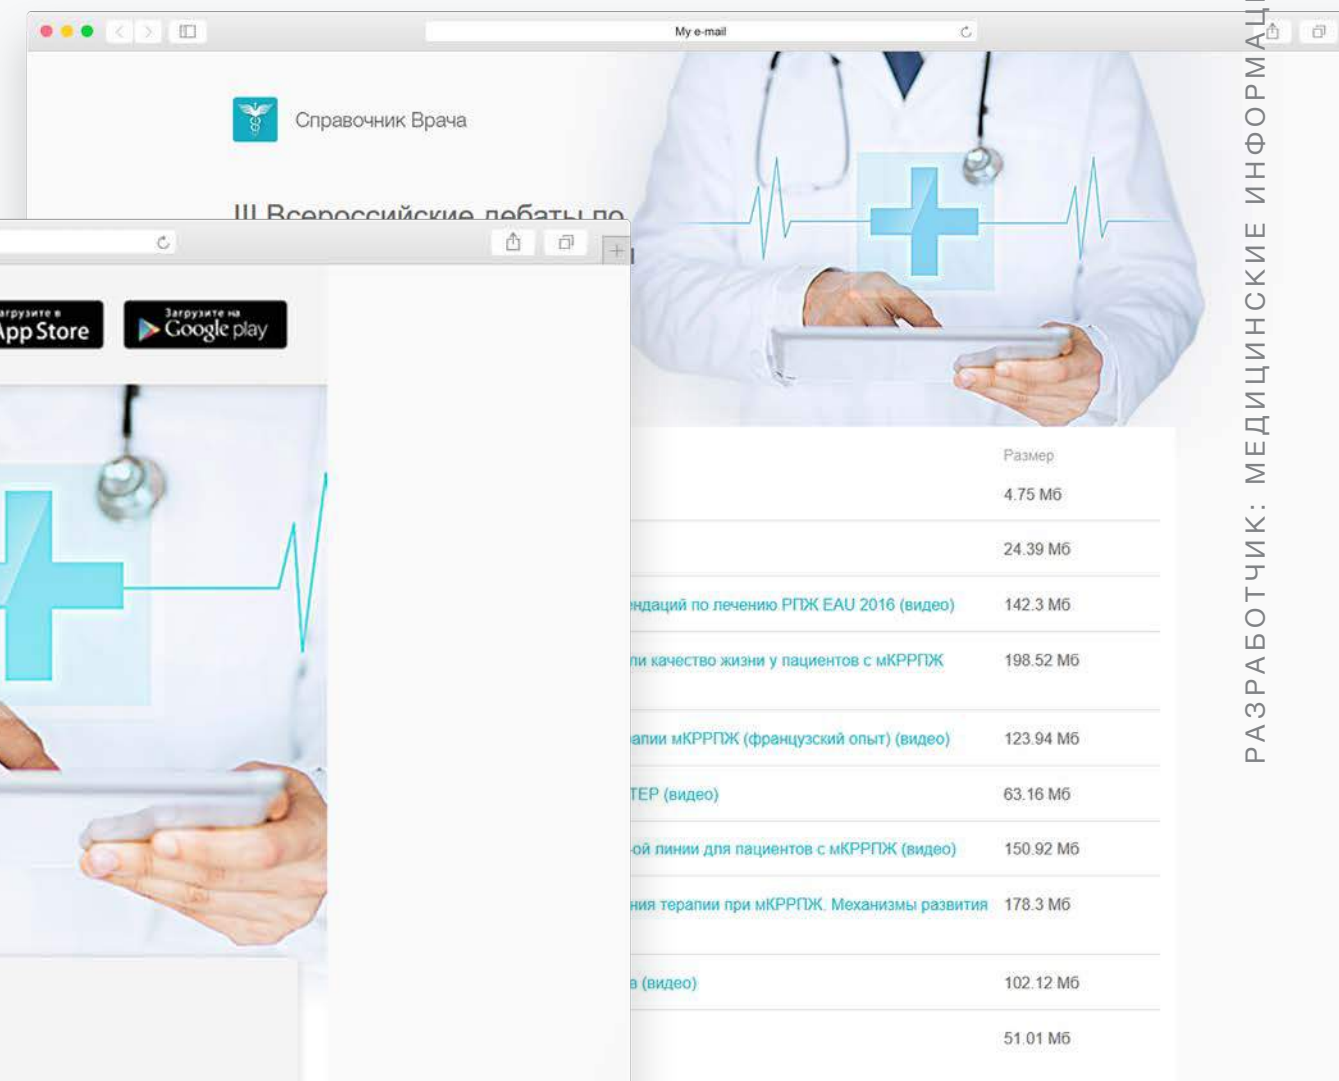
My e-mail

Справочник Врача

III Всероссийские дебаты по

агрузите в
App Store

Загрузите на
Google play

Размер

4.75 Мб

24.39 Мб

ендаций по лечению РПЖ EAU 2016 (видео) 142.3 Мб

пи качество жизни у пациентов с мКРРПЖ 198.52 Мб

апии мКРРПЖ (французский опыт) (видео) 123.94 Мб

TEP (видео) 63.16 Мб

ой линии для пациентов с мКРРПЖ (видео) 150.92 Мб

ния терапии при мКРРПЖ. Механизмы развития 178.3 Мб

а (видео) 102.12 Мб

51.01 Мб

РАЗРАБОТЧИК: МЕДИЦИНСКИЕ ИНФОРМАЦ